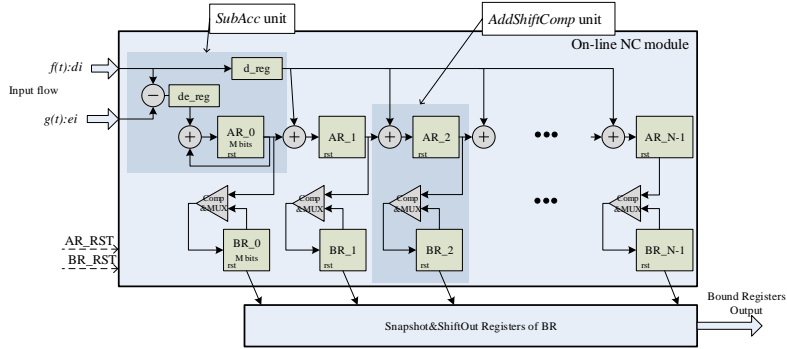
SubAcc unit

AddShiftComp unit

On-line NC module

f(t):di

Input flow

g(t):ei

d_reg

de_reg

AR_0
M bits
rst

AR_1
rst

AR_2
rst

AR_N-1
rst

Comp &MUX

Comp &MUX

Comp &MUX

Comp &MUX

AR_RST

BR_RST

BR_0
M bits
rst

BR_1
rst

BR_2
rst

BR_N-1
rst

Snapshot&ShiftOut Registers of BR

Bound Registers Output